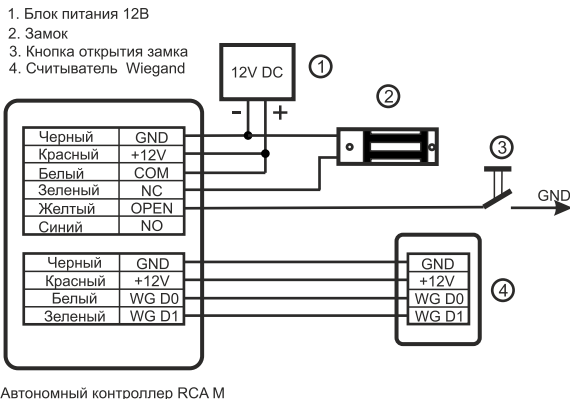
1. Блок питания 12В
2. Замок
3. Кнопка открытия замка
4. Считыватель Wiegand

12V DC
①
- +
②
③
GND

| Черный | GND |
|---|---|
| Красный | +12V |
| Белый | COM |
| Зеленый | NC |
| Желтый | OPEN |
| Синий | NO |

| Черный | GND |
|---|---|
| Красный | +12V |
| Белый | WG D0 |
| Зеленый | WG D1 |

| GND |
|---|
| +12V |
| WG D0 |
| WG D1 |

④

Автономный контроллер RCA M